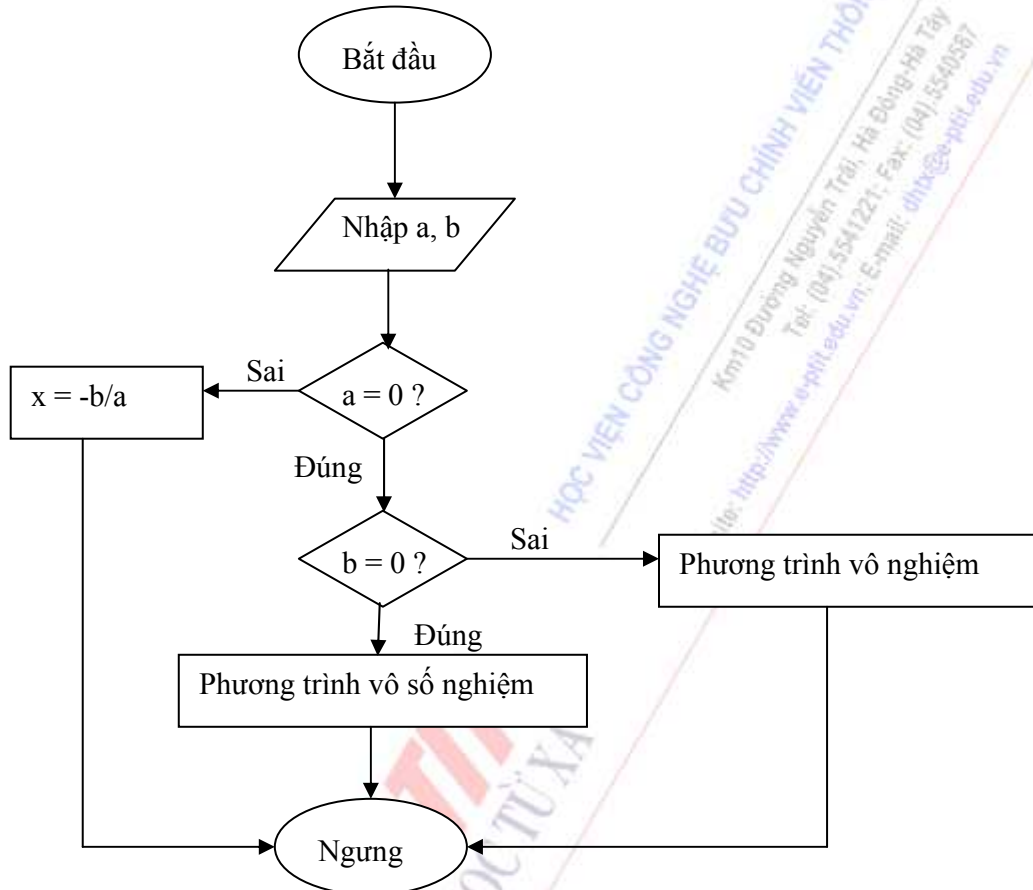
Bắt đầu

Nhập a, b

a = 0 ?

Sai

x = -b/a

Đúng

b = 0 ?

Sai

Phương trình vô nghiệm

Đúng

Phương trình vô số nghiệm

Ngưng

HỌC VIỆN CÔNG NGHỆ BƯU CHÍNH VIỄN THÔNG

Km10 Đường Nguyễn Trãi, Hà Đông-Hà Tây
Tel: (04).5541221; Fax: (04).5540587
Website: http://www.e-ptit.edu.vn; E-mail: dhtx@e-ptit.edu.vn

TỪ XA